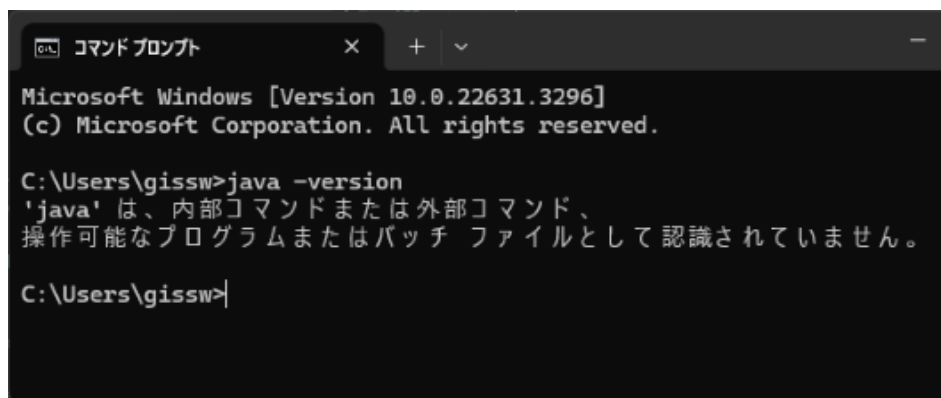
コマンド プロンプト × + ∨ —

Microsoft Windows [Version 10.0.22631.3296]
(c) Microsoft Corporation. All rights reserved.

C:\Users\gissw>java -version
'java' は、内部コマンドまたは外部コマンド、
操作可能なプログラムまたはバッチ ファイルとして認識されていません。

C:\Users\gissw>